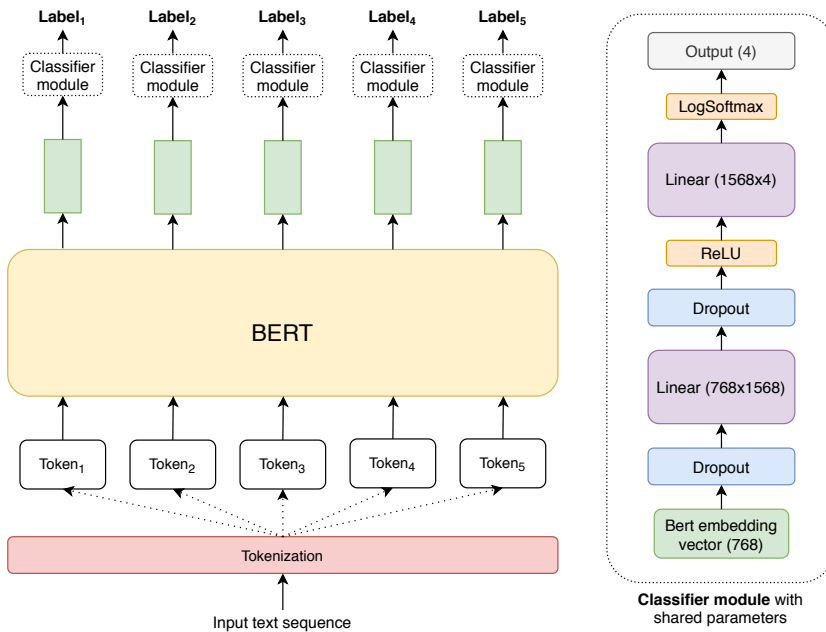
Label$_1$ Label$_2$ Label$_3$ Label$_4$ Label$_5$

Classifier module Classifier module Classifier module Classifier module Classifier module

BERT

Token$_1$ Token$_2$ Token$_3$ Token$_4$ Token$_5$

Tokenization

Input text sequence

Output (4)

LogSoftmax

Linear (1568x4)

ReLU

Dropout

Linear (768x1568)

Dropout

Bert embedding vector (768)

**Classifier module** with shared parameters